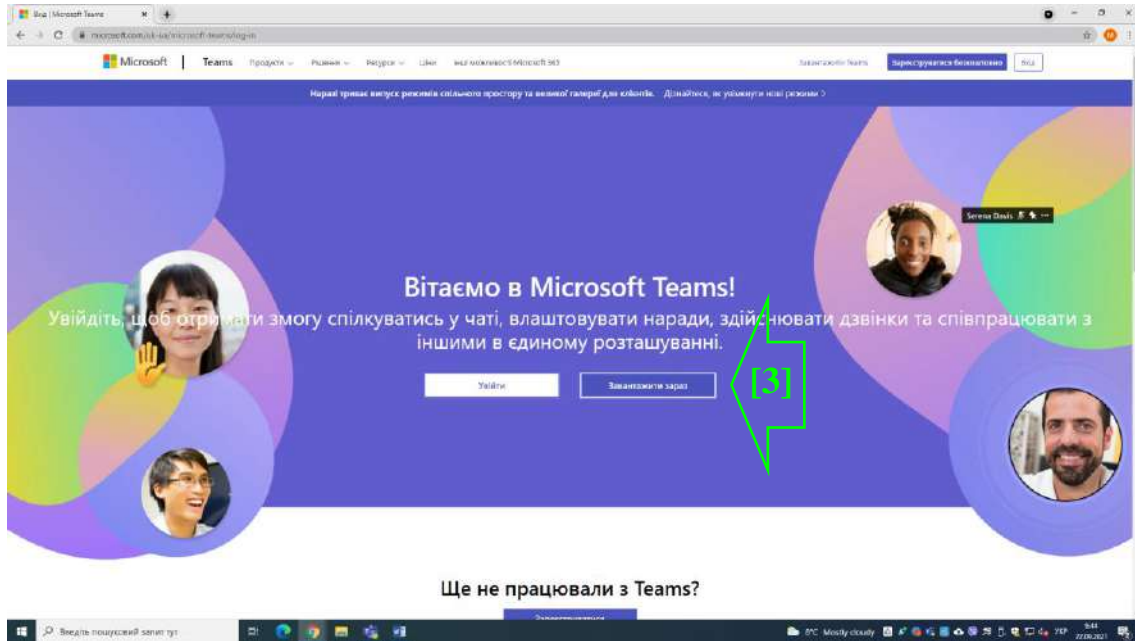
Вхід | Microsoft Teams

microsoft.com/uk-ua/microsoft-teams/log-in

Microsoft | Teams Продукти Рішення Ресурси Ціни Усі можливості Microsoft 365 Завантажити Teams Зареєструватися безкоштовно Вхід

Наразі триває випуск режимів спільного простору та великої галереї для клієнтів. Дізнайтеся, як увімкнути нові режими >

Serena Davis

Вітаємо в Microsoft Teams!

Увійдіть, щоб отримати змогу спілкуватись у чаті, влаштовувати наради, здійснювати дзвінки та співпрацювати з іншими в єдиному розташуванні.

Увійти

Завантажити зараз

[3]

Ще не працювали з Teams?

Введіть пошуковий запит тут

8°C Mostly cloudy УКР 9:44 22.09.2021